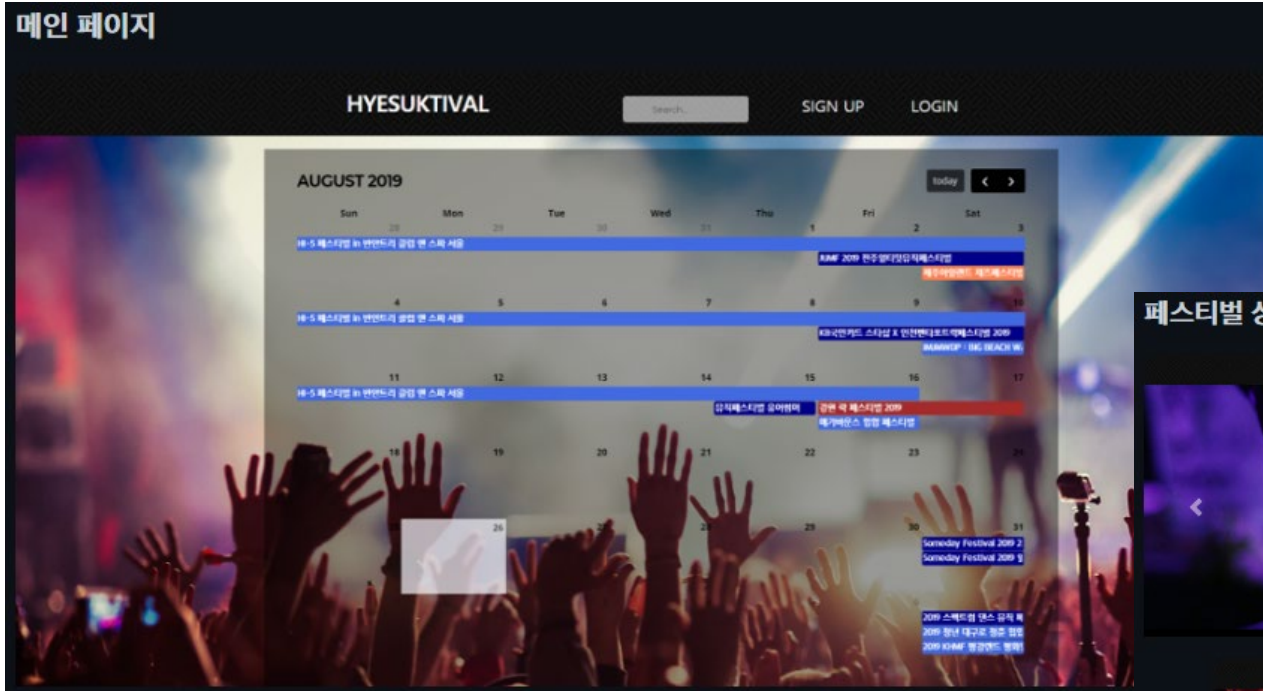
메인 페이지

HYESUKTIVAL

Search...

SIGN UP

LOGIN

AUGUST 2019

today

‹ ›

| Sun | Mon | Tue | Wed | Thu | Fri | Sat |
|---|---|---|---|---|---|---|
| 28 | 29 | 30 | 31 | 1 | 2 | 3 |
| 4 | 5 | 6 | 7 | 8 | 9 | 10 |
| 11 | 12 | 13 | 14 | 15 | 16 | 17 |
| 18 | 19 | 20 | 21 | 22 | 23 | 24 |
| 25 | 26 | 27 | 28 | 29 | 30 | 31 |

HI-5 페스티벌 in 반얀트리 클럽 앤 스파 서울

JUMF 2019 전주얼티밋뮤직페스티벌

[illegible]

HI-5 페스티벌 in 반얀트리 클럽 앤 스파 서울

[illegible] X 인천펜타포트락페스티벌 2019

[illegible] - BIG BEACH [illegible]

HI-5 페스티벌 in 반얀트리 클럽 앤 스파 서울

뮤직페스티벌 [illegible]

강원 락 페스티벌 2019

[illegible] 페스티벌

Someday Festival 2019 2

Someday Festival 2019 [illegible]

2019 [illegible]

2019 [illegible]

2019 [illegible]

페스티벌 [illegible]

‹